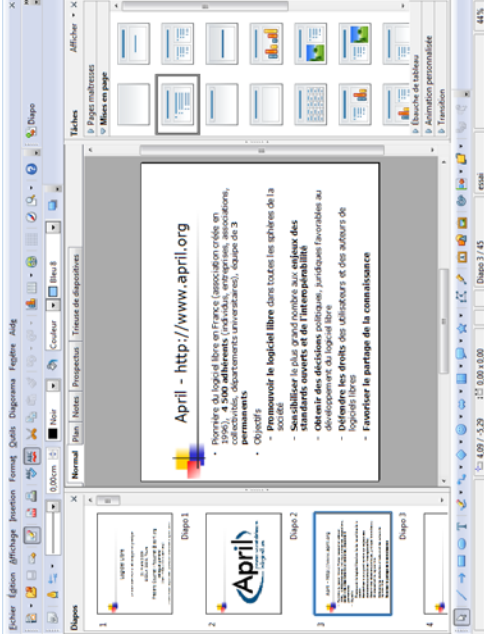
Fichier Édition Affichage Insertion Format Outils Diaporama Fenêtre Aide

Diapo

Diapos

Diapo 1

Diapo 2

Diapo 3

0,00cm

Noir

Couleur

Bleu 8

Normal Plan Notes Prospectus Trieuse de diapositives

April – http://www.april.org

Pionnière du logiciel libre en France (association créée en 1996), 4 500 adhérents (individus, entreprises, associations, collectivités, départements universitaires), équipe de 3 permanents

Objectifs

– Promouvoir le logiciel libre dans toutes les sphères de la société

– Sensibiliser le plus grand nombre aux enjeux des standards ouverts et de l'interopérabilité

– Obtenir des décisions politiques, juridiques favorables au développement du logiciel libre

– Défendre les droits des utilisateurs et des auteurs de logiciels libres

– Favoriser le partage de la connaissance

Tâches

Afficher

Pages maîtresses

Mises en page

Ébauche de tableau

Animation personnalisée

Transition

4,09 / 5,29

0,00 x 0,00

Diapo 3 / 45

essai

44%